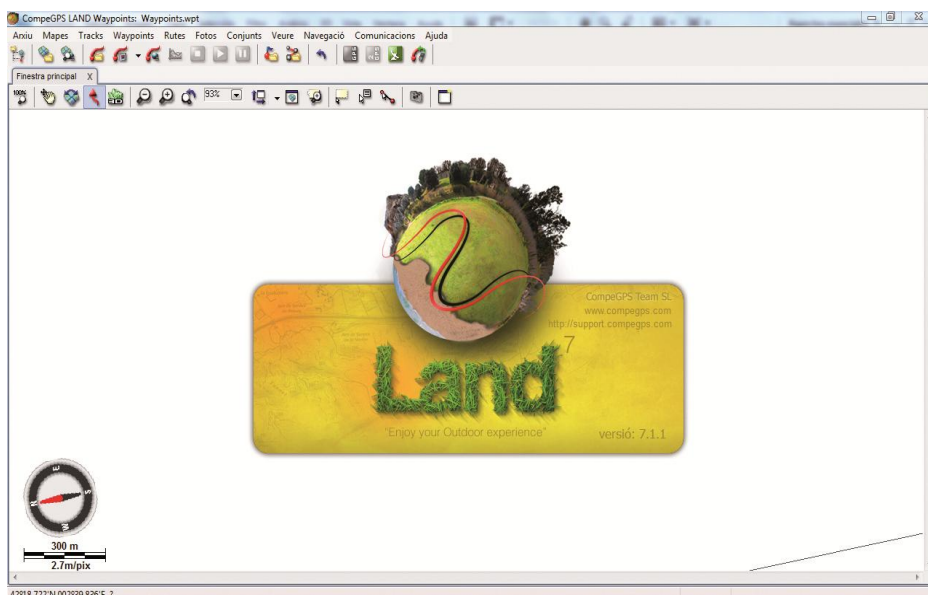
CompeGPS LAND Waypoints: Waypoints.wpt

Arxiu Mapes Tracks Waypoints Rutes Fotos Conjunts Veure Navegació Comunicacions Ajuda

Finestra principal X

100%

93%

CompeGPS Team SL
www.compegps.com
http://support.compegps.com

Land 7

"Enjoy your Outdoor experience"

versió: 7.1.1

E
S
W
N

300 m
2.7m/pix

42º18.722'N 002º39.826'E 2